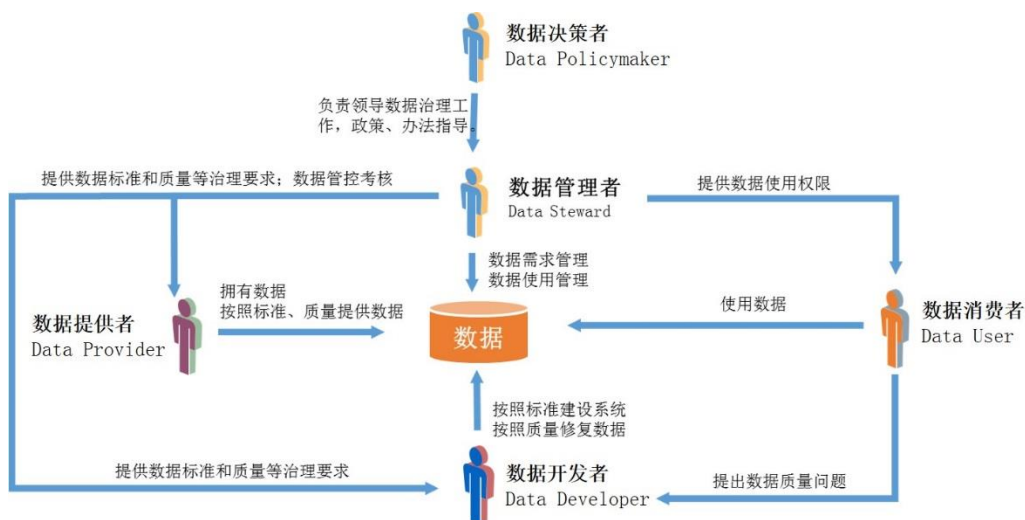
数据决策者
Data Policymaker

负责领导数据治理工作，政策、办法指导。

提供数据标准和质量等治理要求；数据管控考核

数据管理者
Data Steward

提供数据使用权限

数据需求管理
数据使用管理

拥有数据
按照标准、质量提供数据

数据提供者
Data Provider

数据

使用数据

数据消费者
Data User

按照标准建设系统
按照质量修复数据

提供数据标准和质量等治理要求

数据开发者
Data Developer

提出数据质量问题